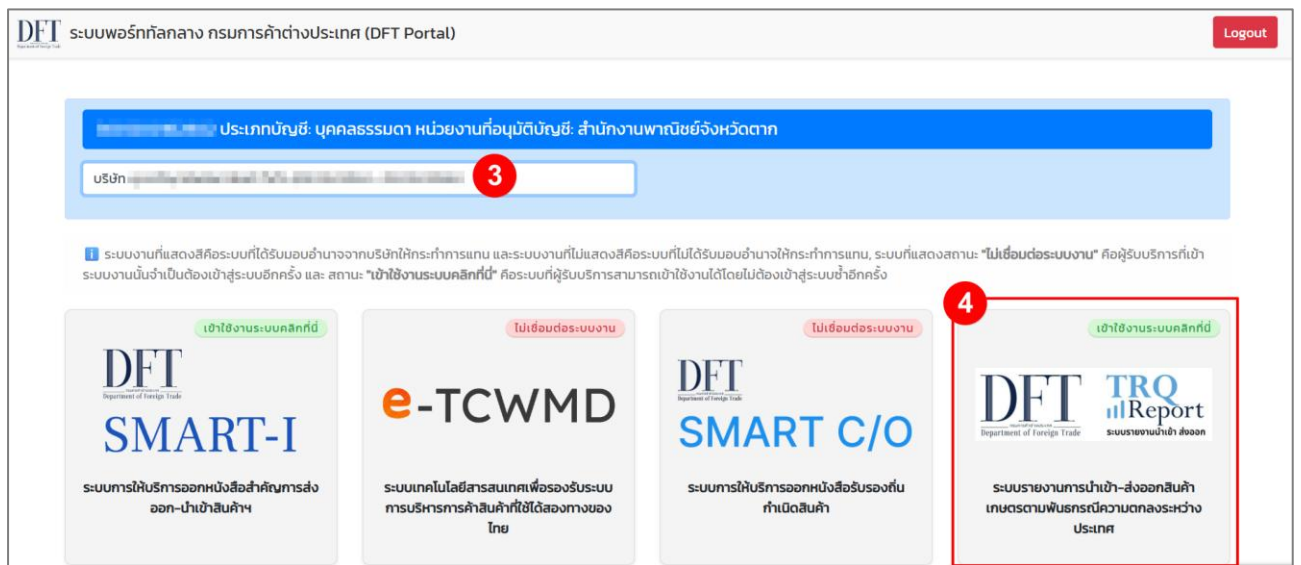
DFT Department of Foreign Trade ระบบพอร์ทัลกลาง กรมการค้าต่างประเทศ (DFT Portal)

Logout

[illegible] ประเภทบัญชี: บุคคลธรรมดา หน่วยงานที่อนุมัติบัญชี: สำนักงานพาณิชย์จังหวัดตาก

บริษัท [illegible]

3

ระบบงานที่แสดงสีคือระบบที่ได้รับมอบอำนาจจากบริษัทให้กระทำการแทน และระบบงานที่ไม่แสดงสีคือระบบที่ไม่ได้รับมอบอำนาจให้กระทำการแทน, ระบบที่แสดงสถานะ "ไม่เชื่อมต่อระบบงาน" คือผู้รับบริการที่เข้าระบบงานนั้นจำเป็นต้องเข้าสู่ระบบอีกครั้ง และ สถานะ "เข้าใช้งานระบบคลิกที่นี่" คือระบบที่ผู้รับบริการสามารถเข้าใช้งานได้โดยไม่ต้องเข้าสู่ระบบซ้ำอีกครั้ง

4

เข้าใช้งานระบบคลิกที่นี่

DFT Department of Foreign Trade

SMART-I

ระบบการให้บริการออกหนังสือสำคัญการส่งออก-นำเข้าสินค้าฯ

ไม่เชื่อมต่อระบบงาน

e-TCWMD

ระบบเทคโนโลยีสารสนเทศเพื่อรองรับระบบการบริหารการค้าสินค้าที่ใช้ได้สองทางของไทย

ไม่เชื่อมต่อระบบงาน

DFT Department of Foreign Trade

SMART C/O

ระบบการให้บริการออกหนังสือรับรองถิ่นกำเนิดสินค้า

เข้าใช้งานระบบคลิกที่นี่

DFT Department of Foreign Trade

TRQ Report

ระบบรายงานนำเข้า ส่งออก

ระบบรายงานการนำเข้า-ส่งออกสินค้าเกษตรตามพันธกรณีความตกลงระหว่างประเทศ